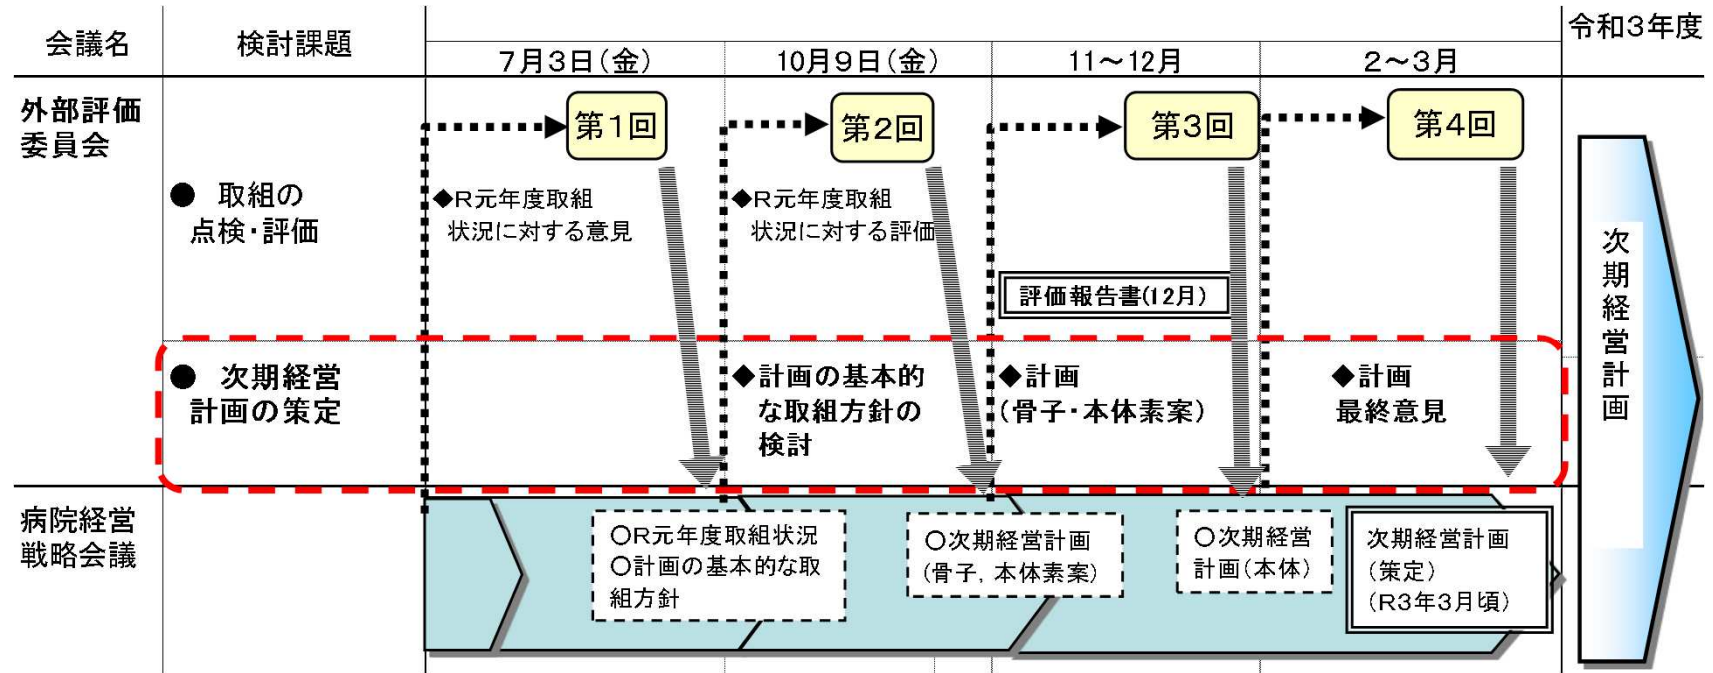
| 会議名 | 検討課題 | 7月3日(金) | 10月9日(金) | 11～12月 | 2～3月 | 令和3年度 |
|---|---|---|---|---|---|---|
| 外部評価委員会 | | 第1回 | 第2回 | 第3回 | 第4回 | 次期経営計画 |
| | ● 取組の点検・評価 | ◆R元年度取組状況に対する意見 | ◆R元年度取組状況に対する評価 | 評価報告書(12月) | | |
| | ● 次期経営計画の策定 | | ◆計画の基本的な取組方針の検討 | ◆計画(骨子・本体素案) | ◆計画最終意見 | |
| 病院経営戦略会議 | | ○R元年度取組状況 ○計画の基本的な取組方針 | ○次期経営計画(骨子, 本体素案) | ○次期経営計画(本体) | 次期経営計画(策定)(R3年3月頃) | |